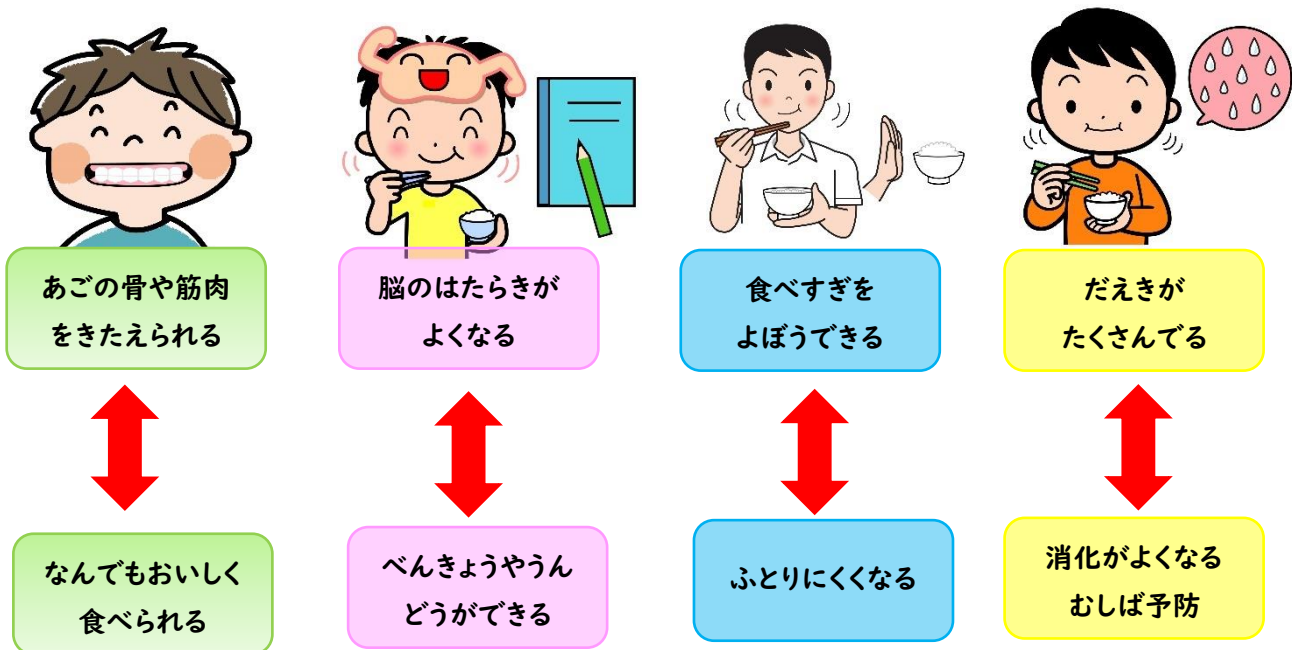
あごの骨や筋肉をきたえられる

なんでもおいしく食べられる

脳のはたらきがよくなる

べんきょうやうんどうができる

食べすぎをよぼうできる

ふとりにくくなる

だえきがたくさんでる

消化がよくなるむしば予防